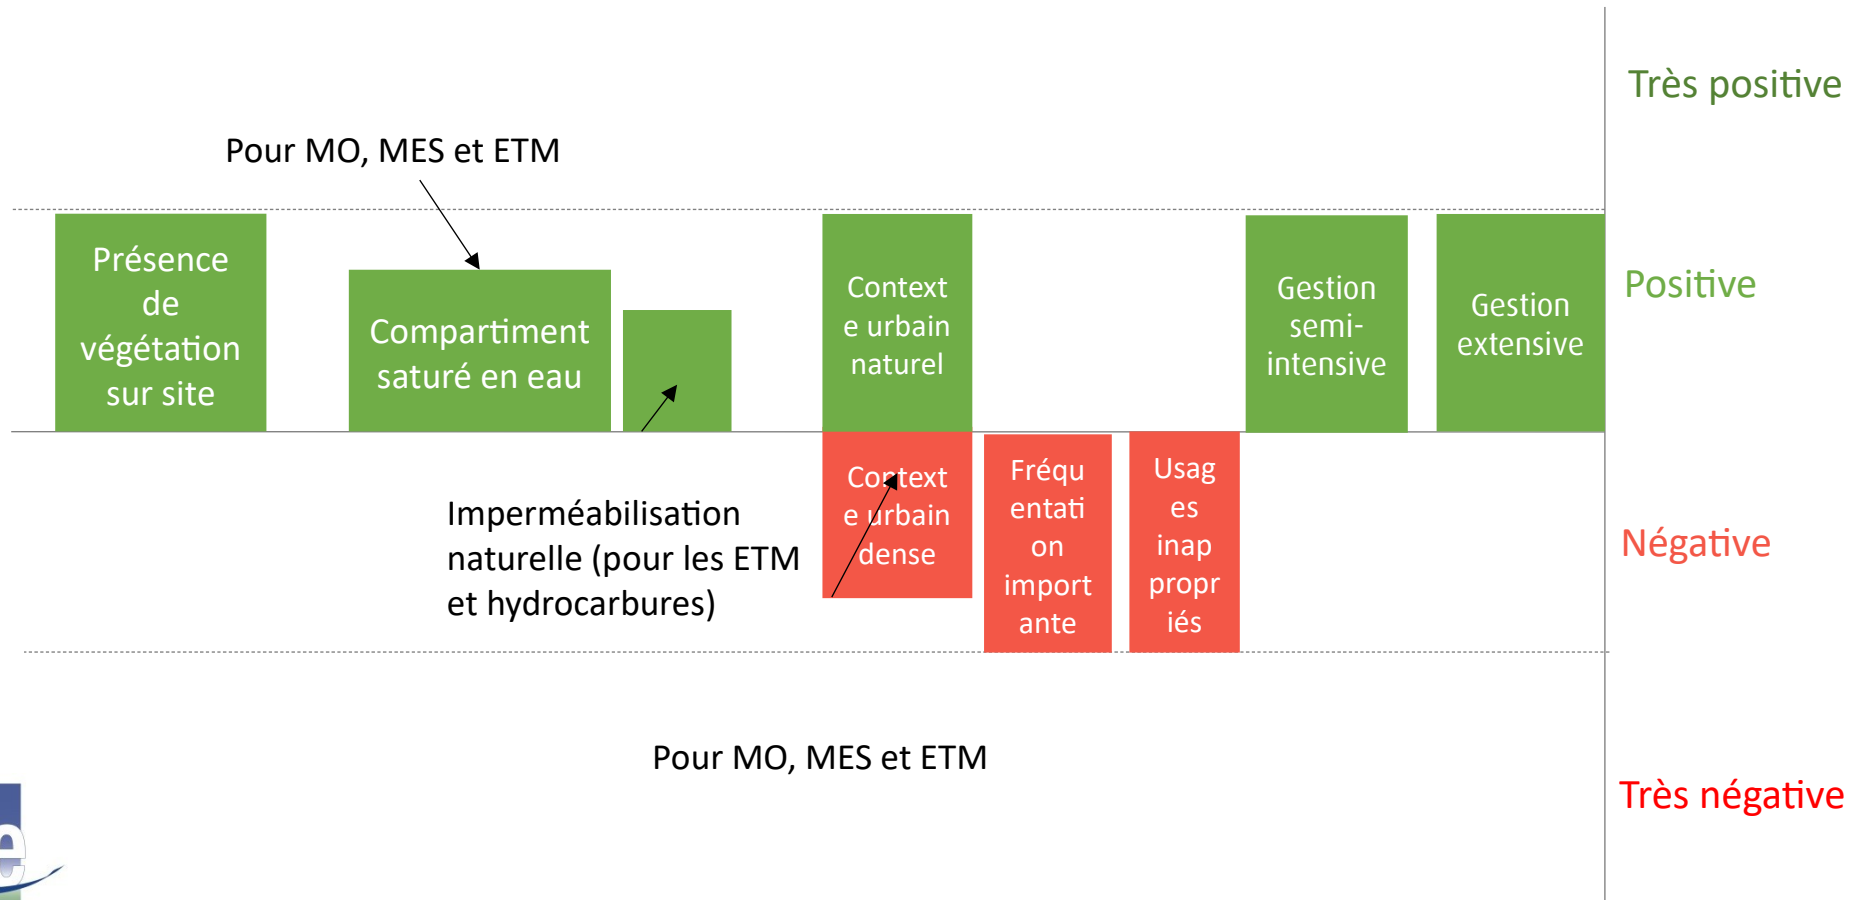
Très positive

Pour MO, MES et ETM

Présence de végétation sur site

Compartiment saturé en eau

Context e urbain naturel

Gestion semi-intensive

Gestion extensive

Positive

Context e urbain dense

Fréqu entati on import ante

Usag es inap propr iés

Imperméabilisation naturelle (pour les ETM et hydrocarbures)

Négative

Pour MO, MES et ETM

Très négative